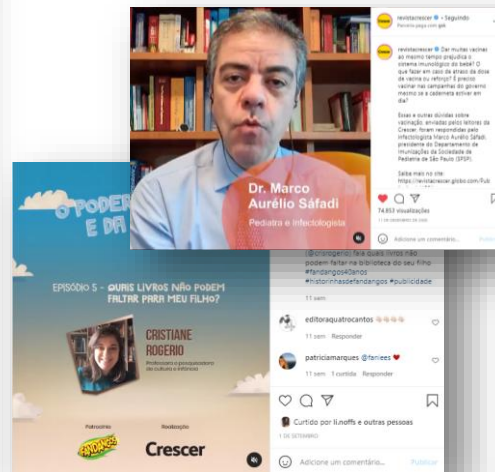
revistacrescer • Seguindo
Parceria paga com gsk

revistacrescer Dar muitas vacinas ao mesmo tempo prejudica o sistema imunológico do bebê? O que fazer em caso de atraso da dose da vacina ou reforço? É preciso vacinar nas campanhas do governo mesmo se a caderneta estiver em dia?

Essas e outras dúvidas sobre vacinação, enviadas pelos leitores da Crescer, foram respondidas pelo infectologista Marco Aurélio Sáfadi, presidente do Departamento de Imunizações da Sociedade de Pediatria de São Paulo (SPSP).

Saiba mais no site: https://revistacrescer.globo.com/Pub

Dr. Marco Aurélio Sáfadi
Pediatra e Infectologista

74.853 visualizações

Adicione um comentário...

O PODER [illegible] E DA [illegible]

EPISÓDIO 5 - QUAIS LIVROS NÃO PODEM FALTAR PARA MEU FILHO?

CRISTIANE ROGERIO
Professora e pesquisadora da cultura e infâncias

Patrocínio
FANDANGOS
Realização
Crescer

(@crisrogerio) fala quais livros não podem faltar na biblioteca do seu filho #fandangos40anos #historinhasdefandangos #publicidade

11 sem

editoraquatrocantos 👏👏👏👏
11 sem Responder

patriciamarques @fariees ❤
11 sem 1 curtida Responder

Curtido por li.noffs e outras pessoas
1 DE SETEMBRO

Adicione um comentário...
Publicar